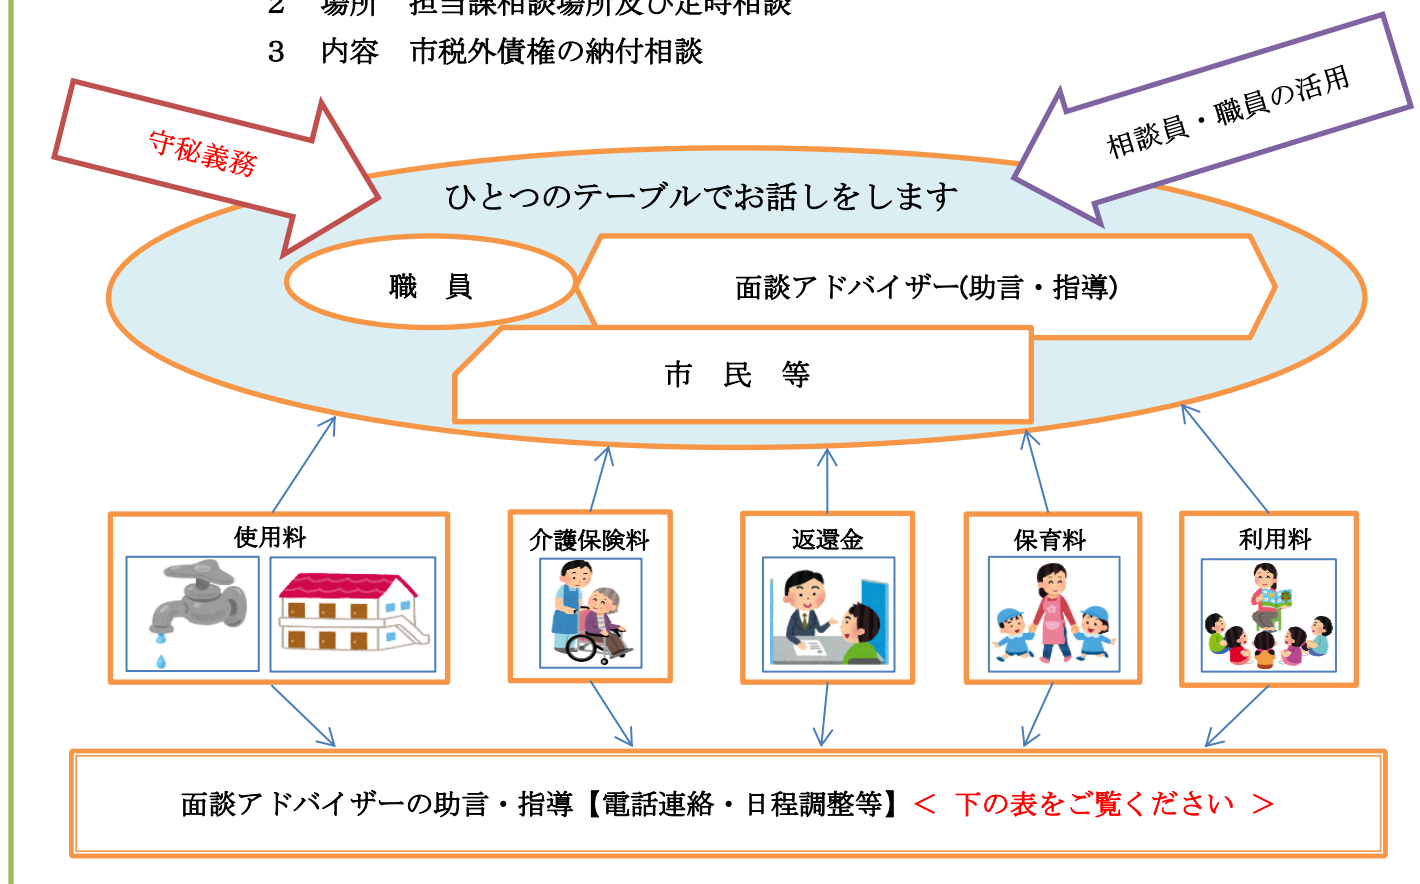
2　場所　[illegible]

3　内容　市税外債権の納付相談

守秘義務

相談員・職員の活用

ひとつのテーブルでお話しをします

職　員

面談アドバイザー(助言・指導)

市　民　等

使用料

介護保険料

返還金

保育料

利用料

面談アドバイザーの助言・指導【電話連絡・日程調整等】＜ 下の表をご覧ください ＞